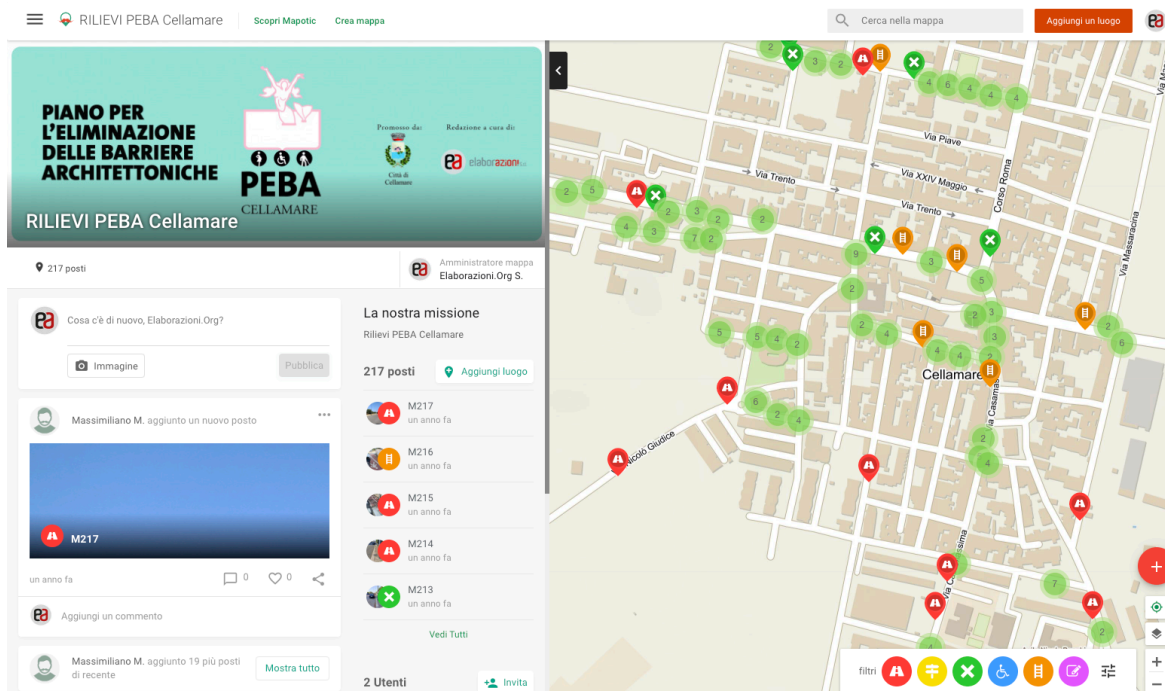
RILIEVI PEBA Cellamare Scopri Mapotic Crea mappa Cerca nella mappa Aggiungi un luogo

PIANO PER L'ELIMINAZIONE DELLE BARRIERE ARCHITETTONICHE

PEBA CELLAMARE

Promosso da: Città di Cellamare

Redazione a cura di: elaborazioni

RILIEVI PEBA Cellamare

217 posti

Amministratore mappa
Elaborazioni.Org S.

Cosa c'è di nuovo, Elaborazioni.Org?

Immagine Pubblica

Massimiliano M. aggiunto un nuovo posto

M217

un anno fa 0 0

Aggiungi un commento

Massimiliano M. aggiunto 19 più posti di recente

Mostra tutto

La nostra missione
Rilievi PEBA Cellamare

217 posti Aggiungi luogo

M217
un anno fa

M216
un anno fa

M215
un anno fa

M214
un anno fa

M213
un anno fa

Vedi Tutti

2 Utenti Invita

Via Piave
Via Trento
Via XXIV Maggio
Via Trento
Corso Roma
Via Massarenti
Cellamare
Via Casamassima
Via Nicolò Giudice

filtri